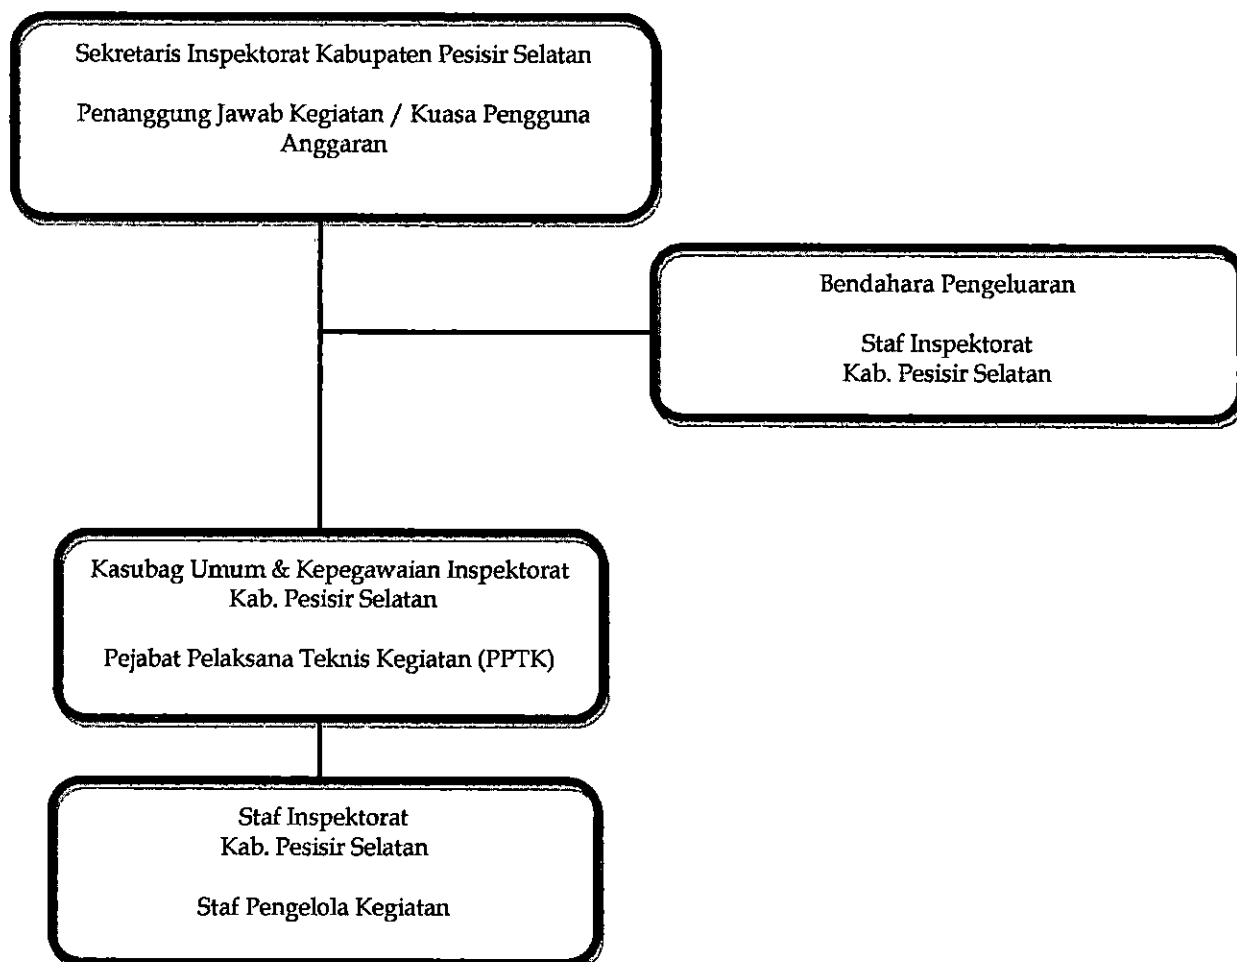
Sekretaris Inspektorat Kabupaten Pesisir Selatan

Penanggung Jawab Kegiatan / Kuasa Pengguna Anggaran

Bendahara Pengeluaran

Staf Inspektorat
Kab. Pesisir Selatan

Kasubag Umum & Kepegawaian Inspektorat
Kab. Pesisir Selatan

Pejabat Pelaksana Teknis Kegiatan (PPTK)

Staf Inspektorat
Kab. Pesisir Selatan

Staf Pengelola Kegiatan